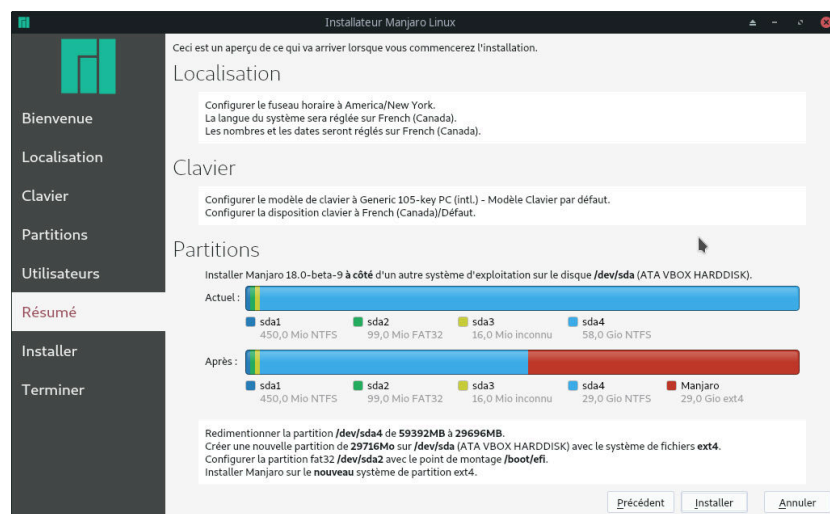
Installateur Manjaro Linux

Bienvenue
Localisation
Clavier
Partitions
Utilisateurs
Résumé
Installer
Terminer

Ceci est un aperçu de ce qui va arriver lorsque vous commencerez l'installation.

Localisation

Configurer le fuseau horaire à America/New York.
La langue du système sera réglée sur French (Canada).
Les nombres et les dates seront réglés sur French (Canada).

Clavier

Configurer le modèle de clavier à Generic 105-key PC (intl.) - Modèle Clavier par défaut.
Configurer la disposition clavier à French (Canada)/Défaut.

Partitions

Installer Manjaro 18.0-beta-9 **à côté** d'un autre système d'exploitation sur le disque **/dev/sda** (ATA VBOX HARDDISK).

Actuel :

sda1 450,0 Mio NTFS
sda2 99,0 Mio FAT32
sda3 16,0 Mio inconnu
sda4 58,0 Gio NTFS

Après :

sda1 450,0 Mio NTFS
sda2 99,0 Mio FAT32
sda3 16,0 Mio inconnu
sda4 29,0 Gio NTFS
Manjaro 29,0 Gio ext4

Redimentionner la partition **/dev/sda4** de **59392MB** à **29696MB**.
Créer une nouvelle partition de **29716Mo** sur **/dev/sda** (ATA VBOX HARDDISK) avec le système de fichiers **ext4**.
Configurer la partition fat32 **/dev/sda2** avec le point de montage **/boot/efi**.
Installer Manjaro sur le **nouveau** système de partition ext4.

Précédent
Installer
Annuler